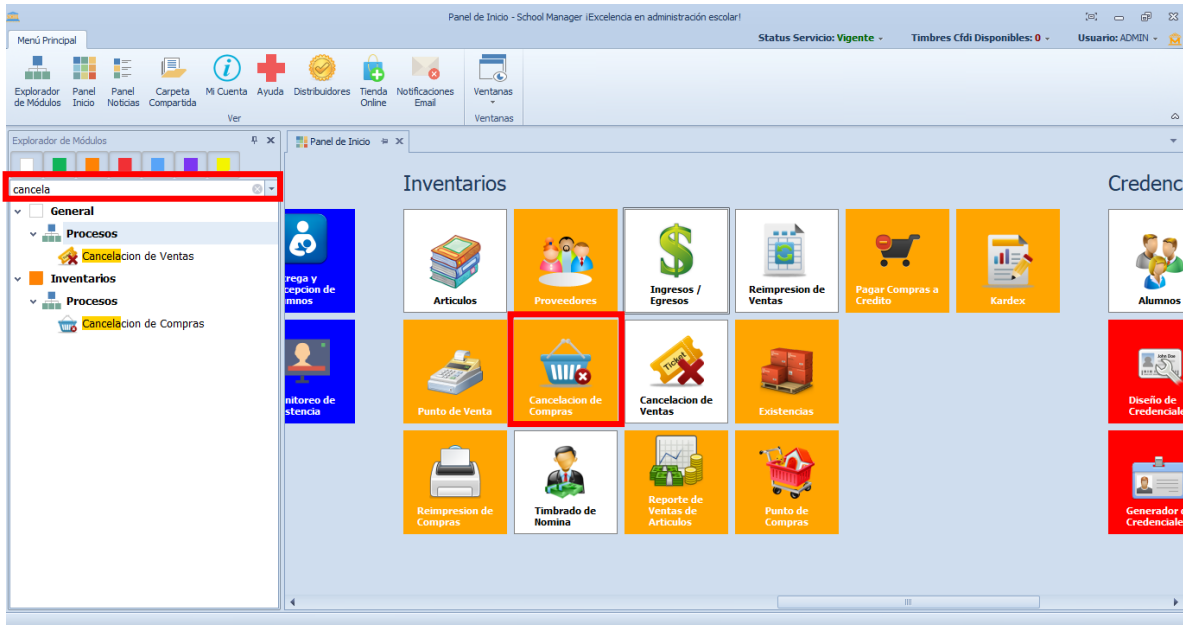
Panel de Inicio - School Manager ¡Excelencia en administración escolar!

Menú Principal

Status Servicio: Vigente

Timbres Cfdi Disponibles: 0

Usuario: ADMIN

Explorador de Módulos
Panel Inicio
Panel Noticias
Carpeta Compartida
Mi Cuenta
Ayuda
Distribuidores
Tienda Online
Notificaciones Email
Ver
Ventanas
Ventanas

Explorador de Módulos

cancela

General
Procesos
Cancelacion de Ventas
Inventarios
Procesos
Cancelacion de Compras

Panel de Inicio

Inventarios

Credenc

trega y cepcion de mnos

nitoreo de stencia

Articulos
Proveedores
Ingresos / Egresos
Reimpresion de Ventas
Pagar Compras a Credito
Kardex
Alumnos
Punto de Venta
Cancelacion de Compras
Cancelacion de Ventas
Existencias
Diseño de Credenciale
Reimpresion de Compras
Timbrado de Nomina
Reporte de Ventas de Articulos
Punto de Compras
Generador d Credenciale